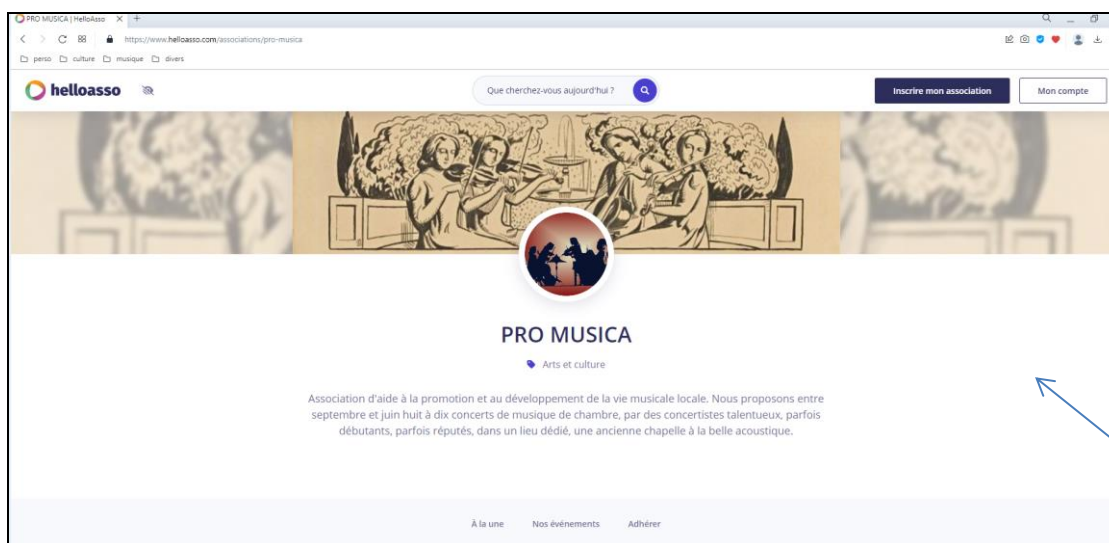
PRO MUSICA | HelloAsso

https://www.helloasso.com/associations/pro-musica

perso culture musique divers

helloasso

Que cherchez-vous aujourd'hui ?

Inscrire mon association

Mon compte

PRO MUSICA

Arts et culture

Association d'aide à la promotion et au développement de la vie musicale locale. Nous proposons entre septembre et juin huit à dix concerts de musique de chambre, par des concertistes talentueux, parfois débutants, parfois réputés, dans un lieu dédié, une ancienne chapelle à la belle acoustique.

À la une Nos événements Adhérer